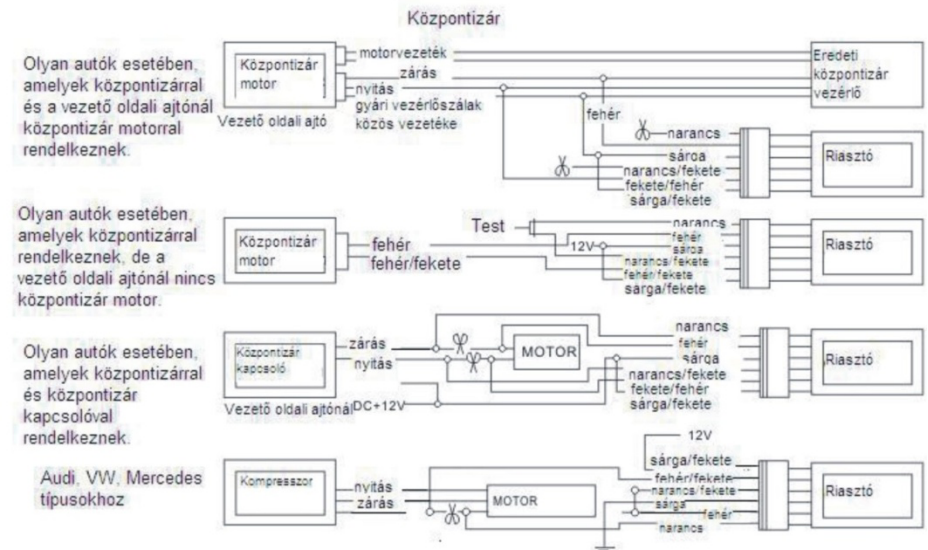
Központizár

Olyan autók esetében, amelyek központizárral és a vezető oldali ajtónál központizár motorral rendelkeznek.

Központizár motor

Vezető oldali ajtó

motorvezeték

zárás

nyitás

gyári vezérlőszálak közös vezetéke

Eredeti központizár vezérlő

fehér

narancs

sárga

narancs/fekete

fekete/fehér

sárga/fekete

Riasztó

Olyan autók esetében, amelyek központizárral rendelkeznek, de a vezető oldali ajtónál nincs központizár motor.

Központizár motor

fehér

fehér/fekete

Test

12V

narancs

fehér

sárga

narancs/fekete

fehér/fekete

sárga/fekete

Riasztó

Olyan autók esetében, amelyek központizárral és központizár kapcsolóval rendelkeznek.

Központizár kapcsoló

zárás

nyitás

Vezető oldali ajtónál

DC+12V

MOTOR

narancs

fehér

sárga

narancs/fekete

fekete/fehér

sárga/fekete

Riasztó

Audi, VW, Mercedes típusokhoz

Kompresszor

nyitás

zárás

MOTOR

12V

sárga/fekete

fehér/fekete

narancs/fekete

sárga

fehér

narancs

Riasztó